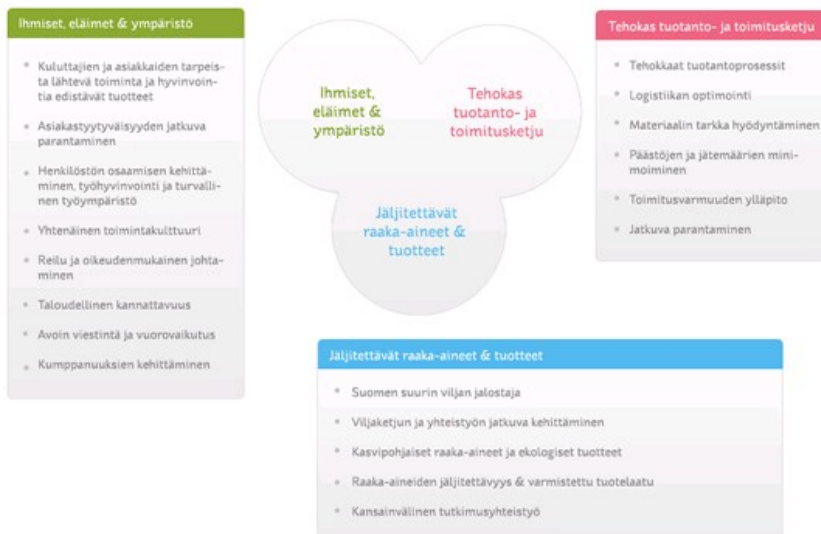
Ihmiset, eläimet & ympäristö

Kuluttajien ja asiakkaiden tarpeista lähtevä toiminta ja hyvinvointia edistävät tuotteet

Asiakastyytyväisyyden jatkuva parantaminen

Henkilöstön osaamisen kehittäminen, työhyvinvointi ja turvallinen työympäristö

Yhtenäinen toimintakulttuuri

Reilu ja oikeudenmukainen johtaminen

Taloudellinen kannattavuus

Avoin viestintä ja vuorovaikutus

Kumppanuuksien kehittäminen

Ihmiset, eläimet & ympäristö

Tehokas tuotanto- ja toimitusketju

Jäljitettävät raaka-aineet & tuotteet

Tehokas tuotanto- ja toimitusketju

Tehokkaat tuotantoprosessit

Logistiikan optimointi

Materiaalin tarkka hyödyntäminen

Päästöjen ja jätemäärien minimoiminen

Toimitusvarmuuden ylläpito

Jatkuva parantaminen

Jäljitettävät raaka-aineet & tuotteet

Suomen suurin viljan jalostaja

Viljaketjun ja yhteistyön jatkuva kehittäminen

Kasvipohjaiset raaka-aineet ja ekologiset tuotteet

Raaka-aineiden jäljitettävyys & varmistettu tuotelaatu

Kansainvälinen tutkimusyhteistyö